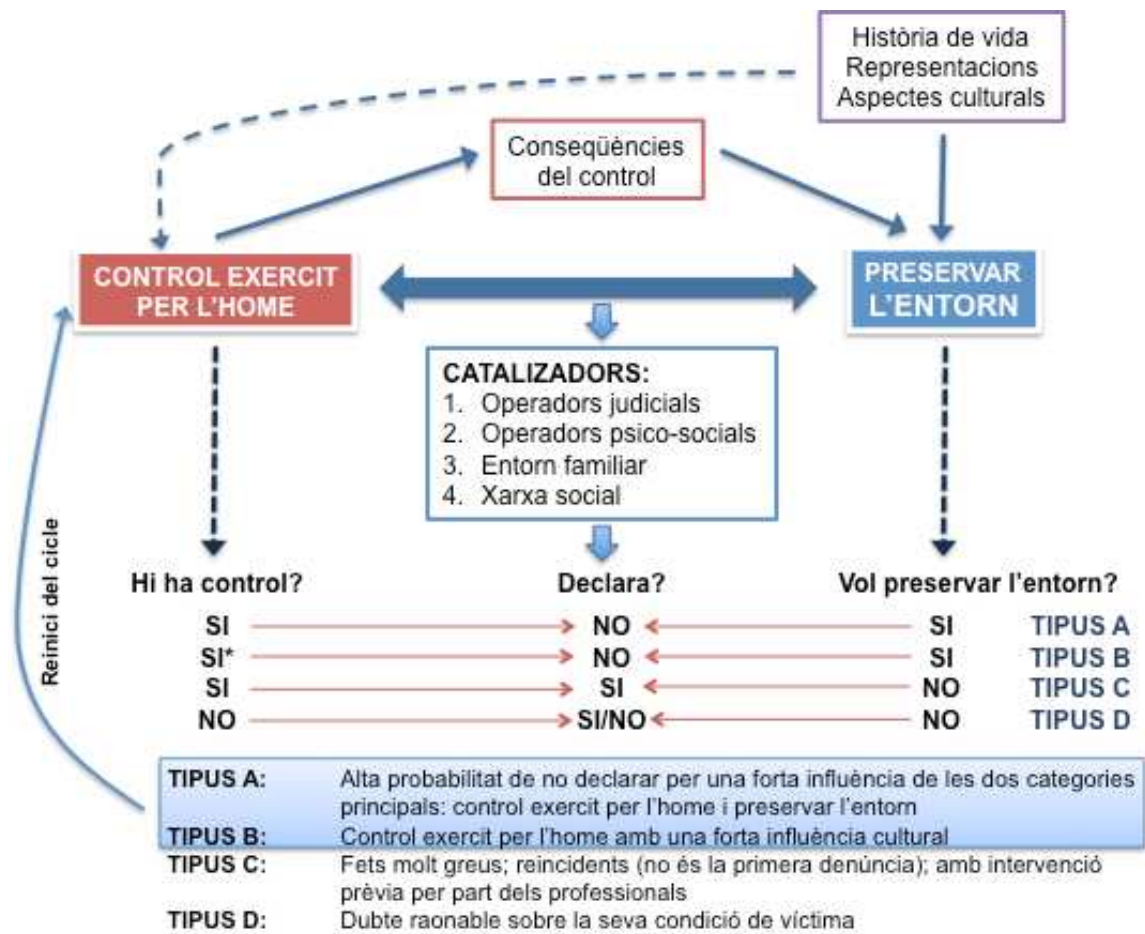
Història de vida
Representacions
Aspectes culturals

Conseqüències del control

CONTROL EXERCIT PER L'HOME

PRESERVAR L'ENTORN

CATALIZADORS:
1. Operadors judicials
2. Operadors psico-socials
3. Entorn familiar
4. Xarxa social

Reinici del cicle

| Hi ha control? | Declara? | Vol preservar l'entorn? | |
|---|---|---|---|
| SI | NO | SI | TIPUS A |
| SI* | NO | SI | TIPUS B |
| SI | SI | NO | TIPUS C |
| NO | SI/NO | NO | TIPUS D |

TIPUS A: Alta probabilitat de no declarar per una forta influència de les dos categories principals: control exercit per l'home i preservar l'entorn
TIPUS B: Control exercit per l'home amb una forta influència cultural
TIPUS C: Fets molt greus; reincidents (no és la primera denúncia); amb intervenció prèvia per part dels professionals
TIPUS D: Dubte raonable sobre la seva condició de víctima